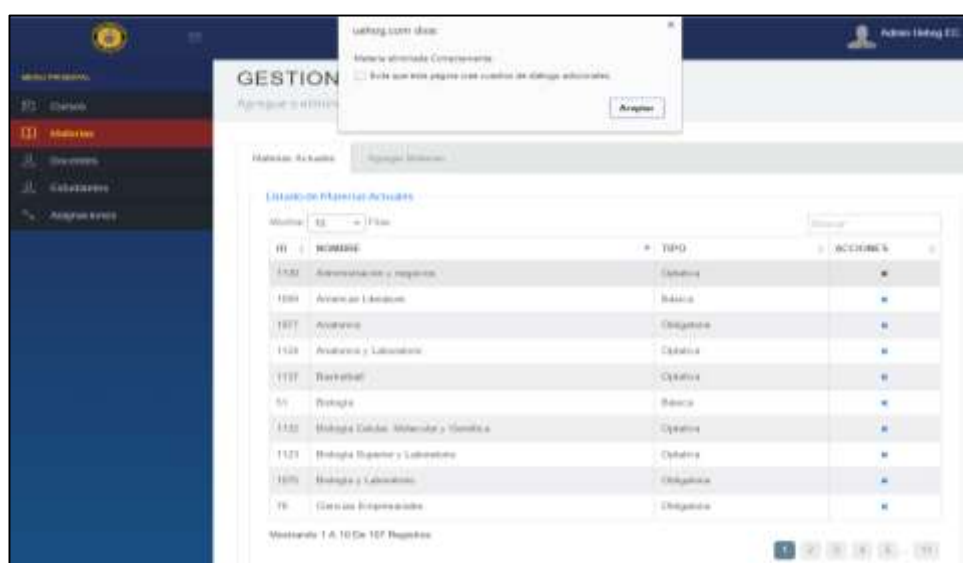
uabog.com dice:

Materia eliminada Correctamente

Evita que esta página cree cuadros de diálogo adicionales

Aceptar

Admin Uabog EC

MENU PRINCIPAL

Cursos

Materias

Docentes

Estudiantes

Asignaciones

GESTION

Agregue o elimine

Materias Actuales

Agregar Materias

Listado de Materias Actuales

Mostrar 10 Filas

Buscar

| ID | NOMBRE | TIPO | ACCIONES |
|---|---|---|---|
| 1130 | Administración y negocios | Optativa | × |
| 1089 | Americas Literature | Básica | × |
| 1077 | Anatomía | Obligatoria | × |
| 1128 | Anatomía y Laboratorio | Optativa | × |
| 1137 | Basketball | Optativa | × |
| 51 | Biología | Básica | × |
| 1132 | Biología Celular, Molecular y Genética | Optativa | × |
| 1121 | Biología Superior y Laboratorio | Optativa | × |
| 1075 | Biología y Laboratorio | Obligatoria | × |
| 76 | Ciencias Empresariales | Obligatoria | × |

Mostrando 1 A 10 De 107 Registros

1 2 3 4 5 ... 11